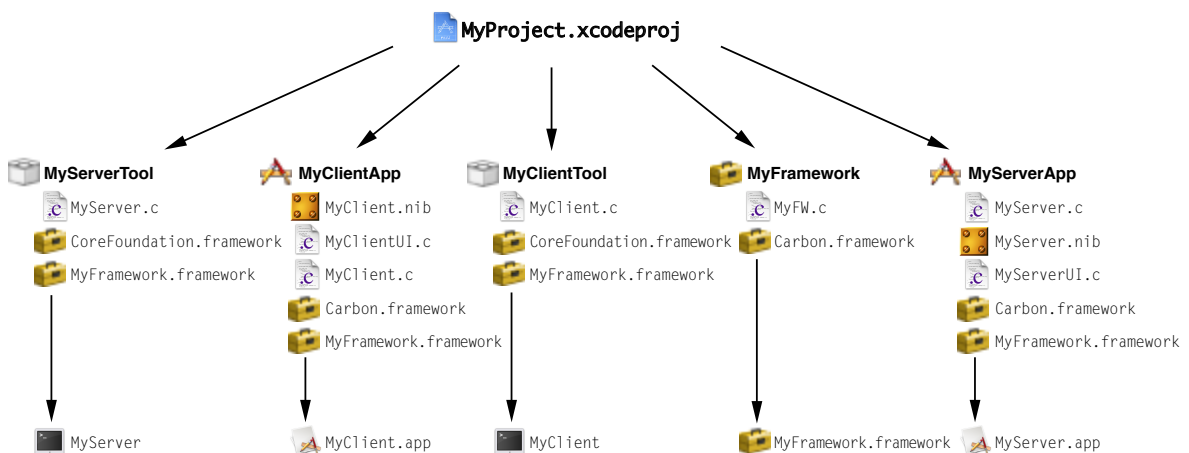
MyProject.xcodeproj

MyServerTool
MyServer.c
CoreFoundation.framework
MyFramework.framework

MyServer

MyClientApp
MyClient.nib
MyClientUI.c
MyClient.c
Carbon.framework
MyFramework.framework

MyClient.app

MyClientTool
MyClient.c
CoreFoundation.framework
MyFramework.framework

MyClient

MyFramework
MyFW.c
Carbon.framework

MyFramework.framework

MyServerApp
MyServer.c
MyServer.nib
MyServerUI.c
Carbon.framework
MyFramework.framework

MyServer.app